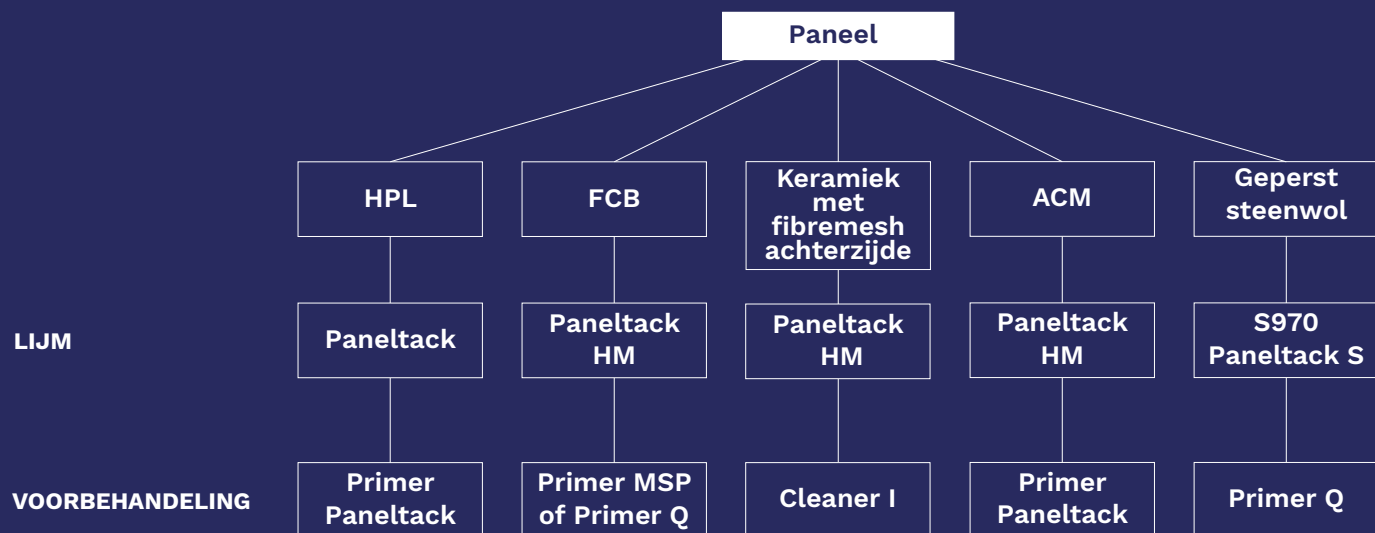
Paneel

HPL

FCB

Keramiek met fibremesh achterzijde

ACM

Geperst steenwol

LIJM

Paneltack

Paneltack HM

Paneltack HM

Paneltack HM

S970 Paneltack S

VOORBEHANDELING

Primer Paneltack

Primer MSP of Primer Q

Cleaner I

Primer Paneltack

Primer Q